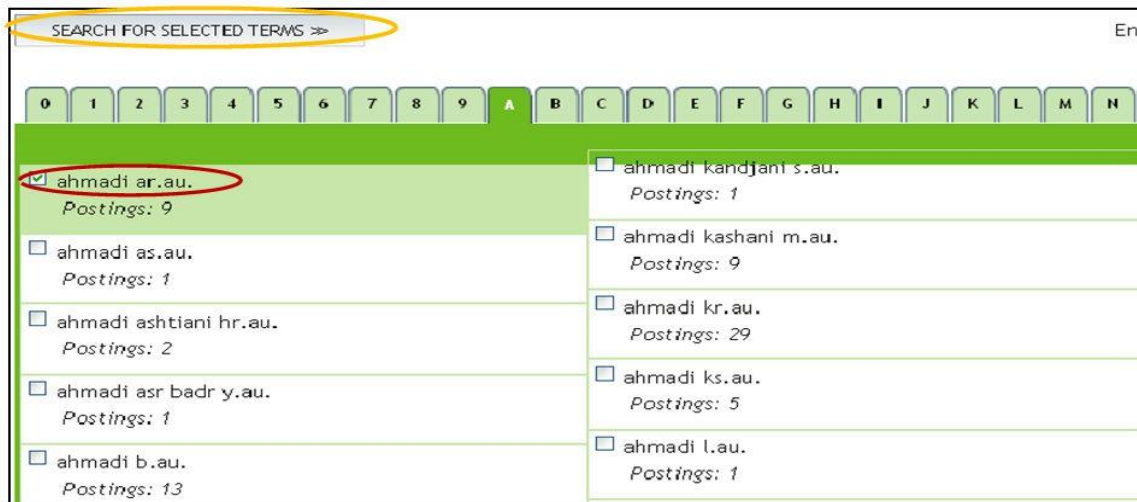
SEARCH FOR SELECTED TERMS ≫

En

0 1 2 3 4 5 6 7 8 9 A B C D E F G H I J K L M N

ahmadi ar.au.
Postings: 9

ahmadi as.au.
Postings: 1

ahmadi ashtiani hr.au.
Postings: 2

ahmadi asr badr y.au.
Postings: 1

ahmadi b.au.
Postings: 13

ahmadi kandjani s.au.
Postings: 1

ahmadi kashani m.au.
Postings: 9

ahmadi kr.au.
Postings: 29

ahmadi ks.au.
Postings: 5

ahmadi l.au.
Postings: 1